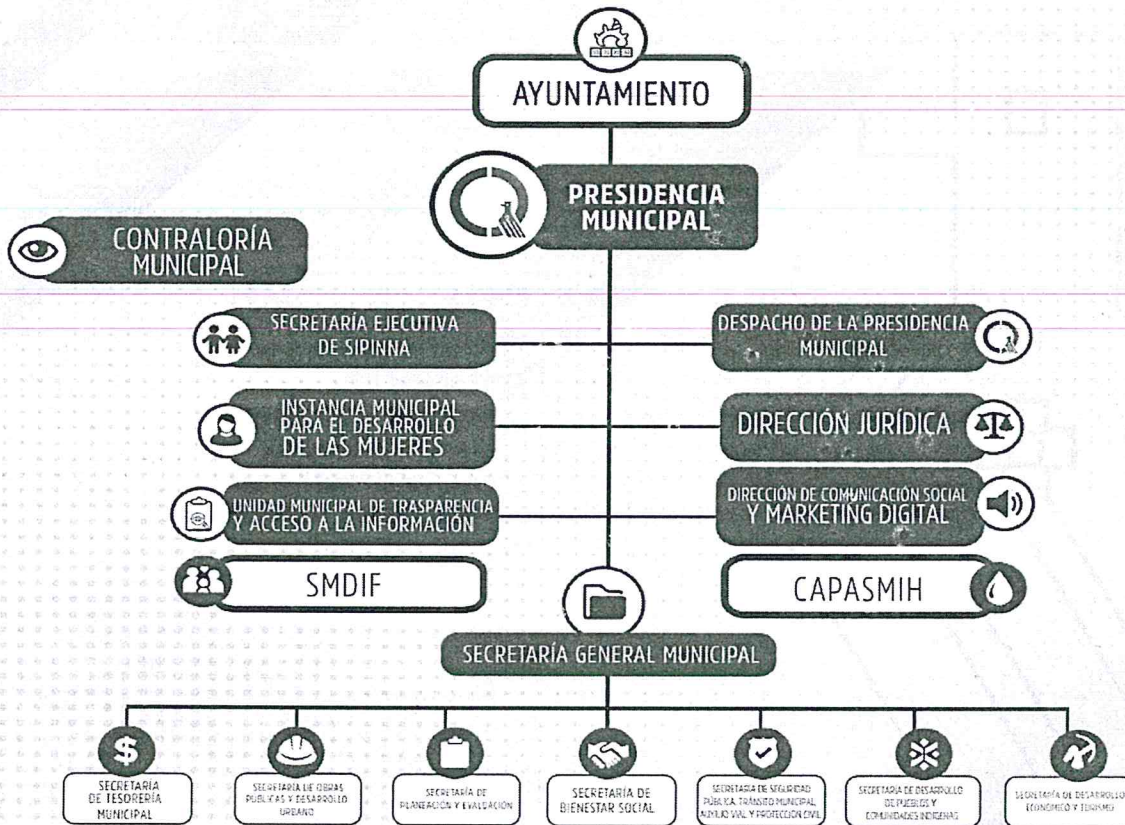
AYUNTAMIENTO

PRESIDENCIA MUNICIPAL

CONTRALORÍA MUNICIPAL

SECRETARÍA EJECUTIVA DE SIPINNA

DESPACHO DE LA PRESIDENCIA MUNICIPAL

INSTANCIA MUNICIPAL PARA EL DESARROLLO DE LAS MUJERES

DIRECCIÓN JURÍDICA

UNIDAD MUNICIPAL DE TRASPARENCIA Y ACCESO A LA INFORMACIÓN

DIRECCIÓN DE COMUNICACIÓN SOCIAL Y MARKETING DIGITAL

SMDIF

CAPASMIH

SECRETARÍA GENERAL MUNICIPAL

SECRETARÍA DE TESORERÍA MUNICIPAL

SECRETARÍA DE OBRAS PÚBLICAS Y DESARROLLO URBANO

SECRETARÍA DE PLANEACIÓN Y EVALUACIÓN

SECRETARÍA DE BIENESTAR SOCIAL

SECRETARÍA DE SEGURIDAD PÚBLICA, TRÁNSITO MUNICIPAL, AUXILIO VIAL Y PROTECCIÓN CIVIL

SECRETARÍA DE DESARROLLO DE PUEBLOS Y COMUNIDADES INDÍGENAS

SECRETARÍA DE DESARROLLO ECONÓMICO Y TURISMO